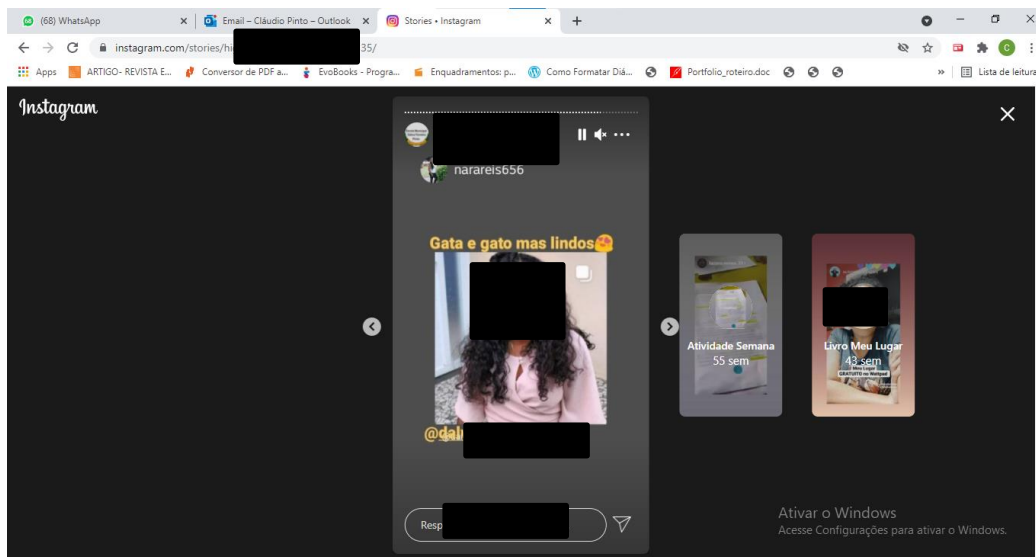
(68) WhatsApp
Email – Cláudio Pinto – Outlook
Stories • Instagram
instagram.com/stories/hi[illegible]35/
Apps
ARTIGO- REVISTA E...
Conversor de PDF a...
EvoBooks - Progra...
Enquadramentos: p...
Como Formatar Diá...
Portfolio_roteiro.doc
Lista de leitura

Instagram

nararels656

Gata e gato mas lindos😍

@dal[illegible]

Resp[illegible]

Atividade Semana
55 sem

Livro Meu Lugar
43 sem

Ativar o Windows
Acesse Configurações para ativar o Windows.